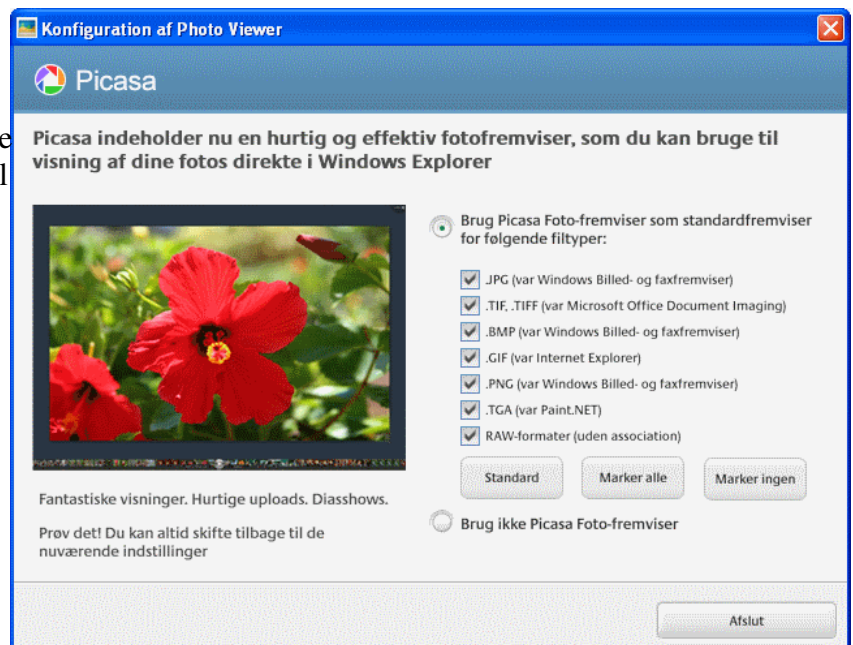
Konfiguration af Photo Viewer

Picasa

Picasa indeholder nu en hurtig og effektiv fotofremviser, som du kan bruge til visning af dine fotos direkte i Windows Explorer

Brug Picasa Foto-fremviser som standardfremviser for følgende filtyper:

.JPG (var Windows Billed- og faxfremviser)
.TIF, .TIFF (var Microsoft Office Document Imaging)
.BMP (var Windows Billed- og faxfremviser)
.GIF (var Internet Explorer)
.PNG (var Windows Billed- og faxfremviser)
.TGA (var Paint.NET)
RAW-formater (uden association)

Standard | Marker alle | Marker ingen

Brug ikke Picasa Foto-fremviser

Fantastiske visninger. Hurtige uploads. Diasshows.

Prøv det! Du kan altid skifte tilbage til de nuværende indstillinger

Afslut